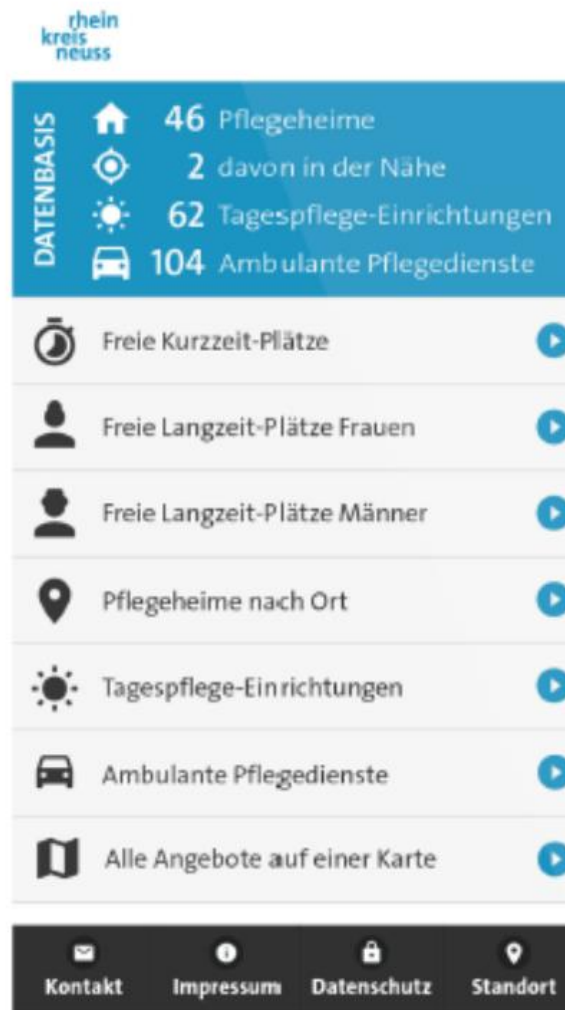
rhein
kreis
neuss

DATENBASIS

46 Pflegeheime
2 davon in der Nähe
62 Tagespflege-Einrichtungen
104 Ambulante Pflegedienste

Freie Kurzzeit-Plätze

Freie Langzeit-Plätze Frauen

Freie Langzeit-Plätze Männer

Pflegeheime nach Ort

Tagespflege-Einrichtungen

Ambulante Pflegedienste

Alle Angebote auf einer Karte

Kontakt
Impressum
Datenschutz
Standort